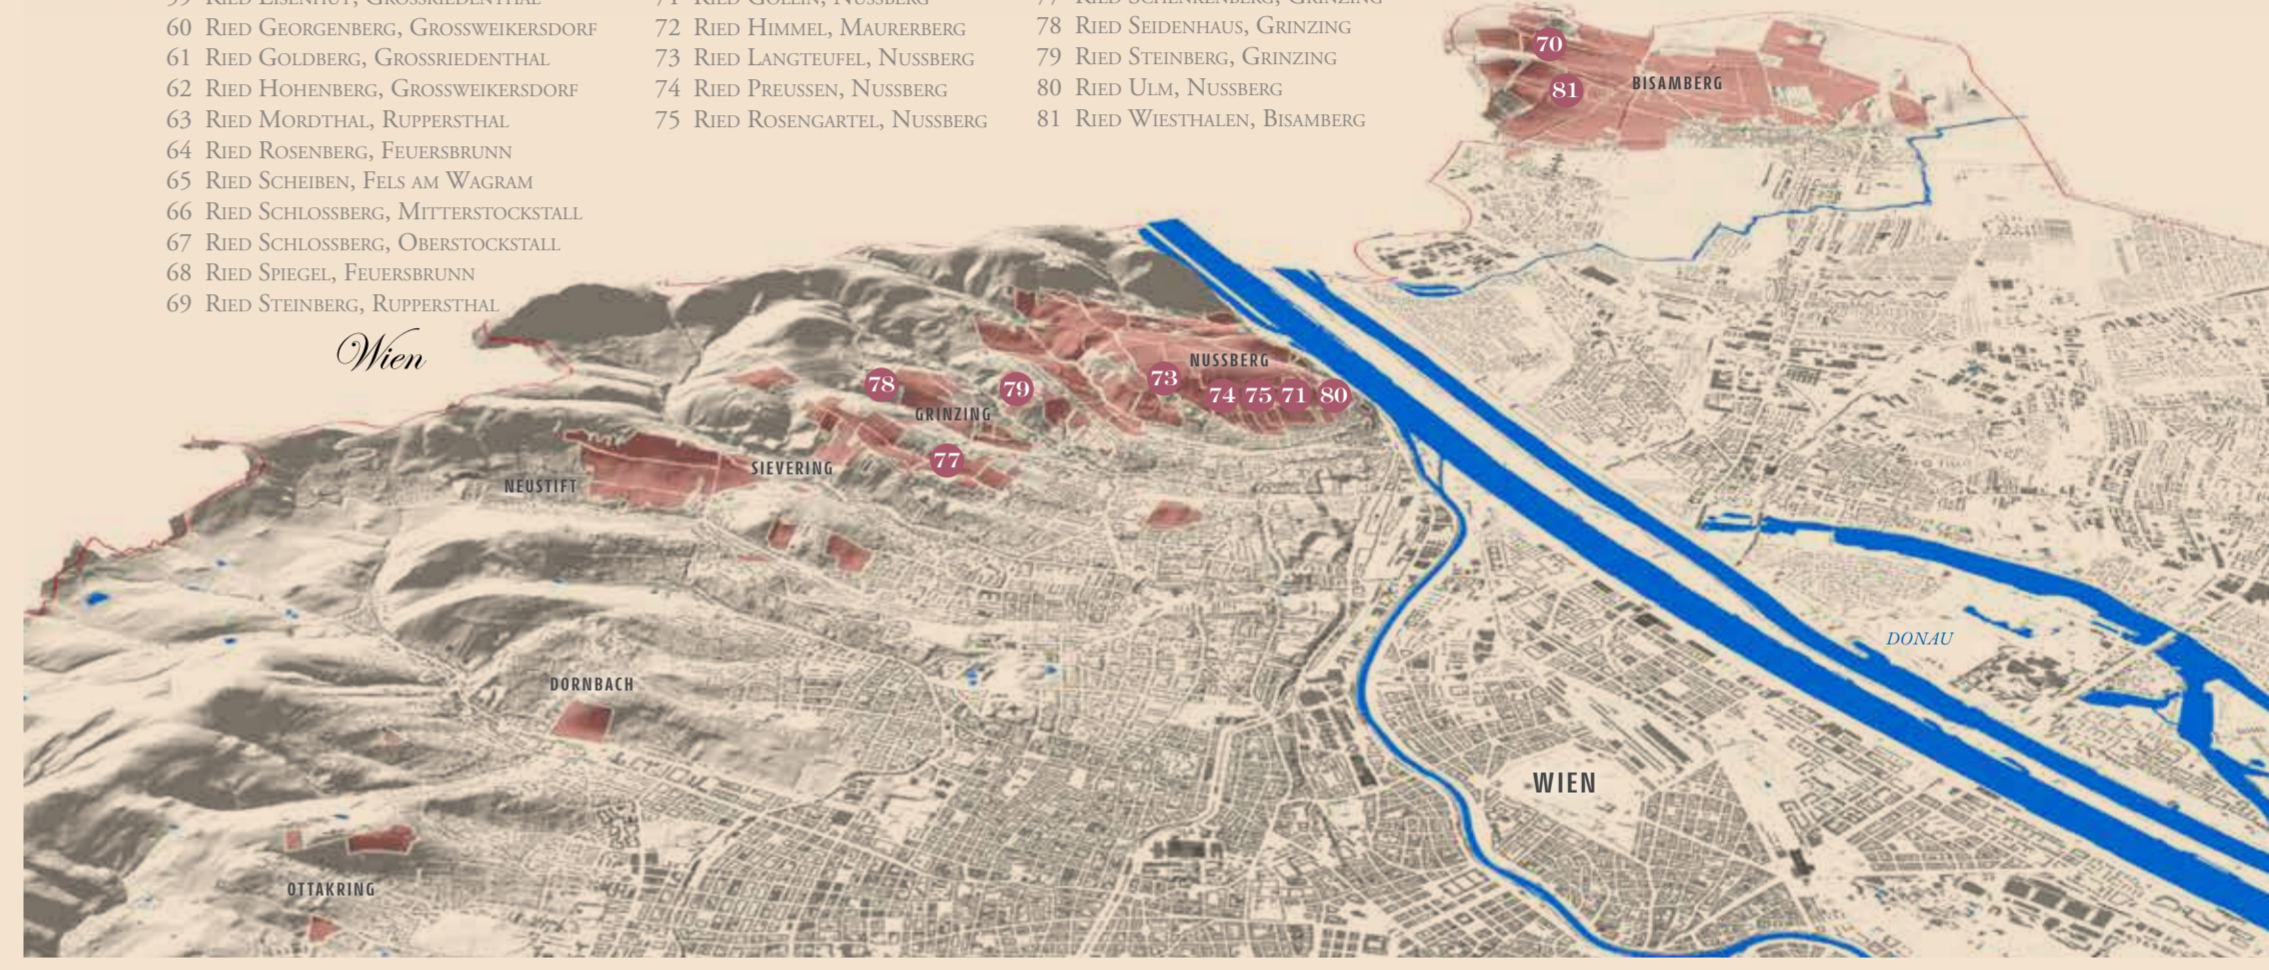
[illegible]
60 Ried Georgenberg, Grossweikersdorf
61 Ried Goldberg, Grossriedenthal
62 Ried Hohenberg, Grossweikersdorf
63 Ried Mordthal, Ruppersthal
64 Ried Rosenberg, Feuersbrunn
65 Ried Scheiben, Fels am Wagram
66 Ried Schlossberg, Mitterstockstall
67 Ried Schlossberg, Oberstockstall
68 Ried Spiegel, Feuersbrunn
69 Ried Steinberg, Ruppersthal

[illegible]
72 Ried Himmel, Maurerberg
73 Ried Langteufel, Nussberg
74 Ried Preussen, Nussberg
75 Ried Rosengartel, Nussberg

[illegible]
78 Ried Seidenhaus, Grinzing
79 Ried Steinberg, Grinzing
80 Ried Ulm, Nussberg
81 Ried Wiesthalen, Bisamberg

Wien

70
81
BISAMBERG
NUSSBERG
73
74 75 71 80
78
79
GRINZING
77
SIEVERING
NEUSTIFT
DONAU
DORNBACH
WIEN
OTTAKRING